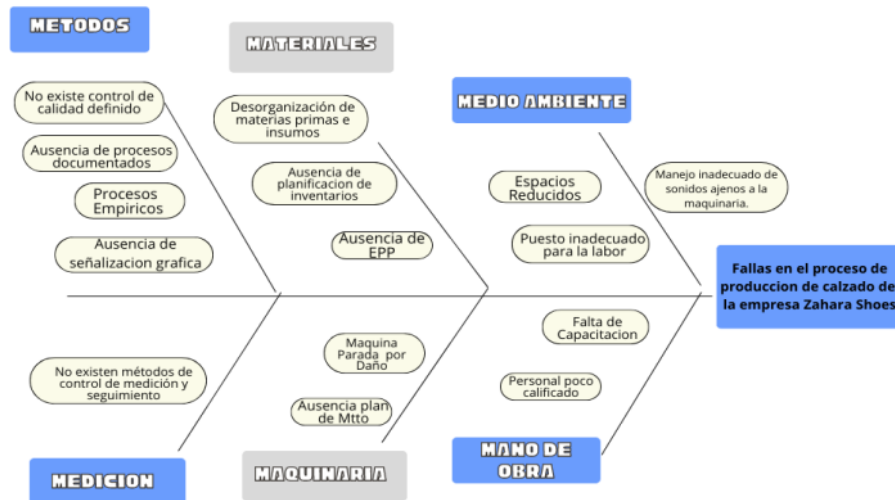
METODOS

No existe control de calidad definido

Ausencia de procesos documentados

Procesos Empiricos

Ausencia de señalizacion grafica

MATERIALES

Desorganización de materias primas e insumos

Ausencia de planificacion de inventarios

Ausencia de EPP

MEDIO AMBIENTE

Espacios Reducidos

Puesto inadecuado para la labor

Manejo inadecuado de sonidos ajenos a la maquinaria.

Fallas en el proceso de produccion de calzado de la empresa Zahara Shoes

No existen métodos de control de medición y seguimiento

MEDICION

Maquina Parada por Daño

Ausencia plan de Mtto

MAQUINARIA

Falta de Capacitacion

Personal poco calificado

MANO DE OBRA